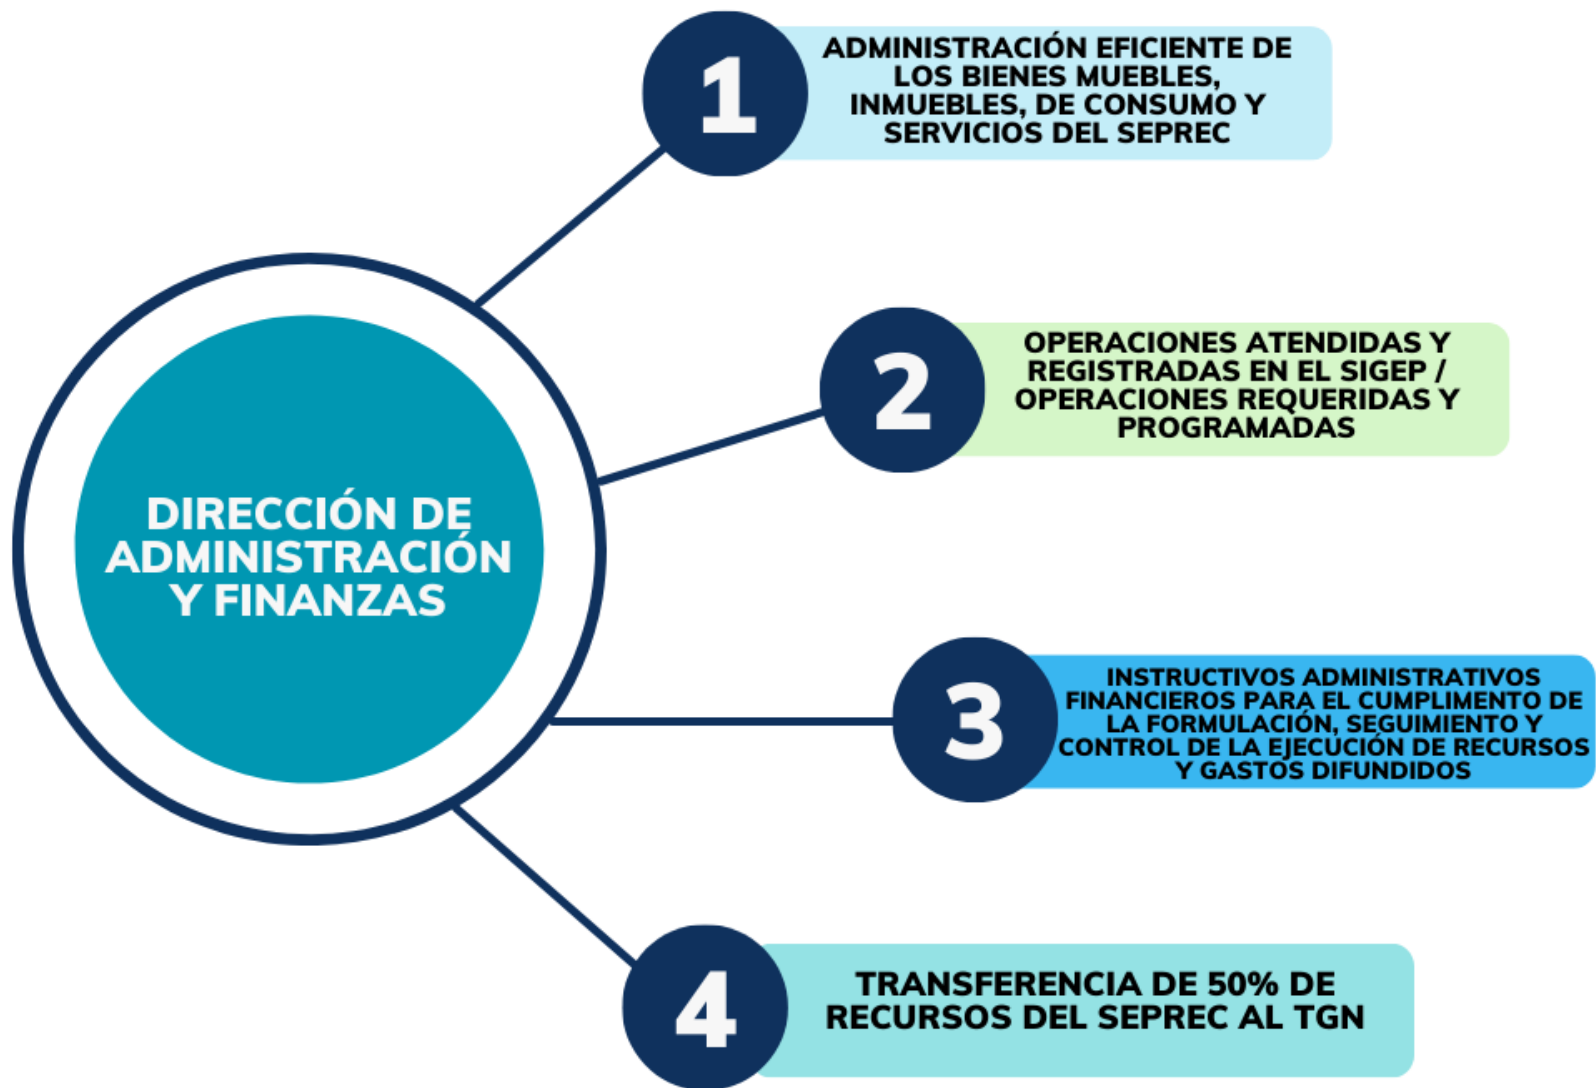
DIRECCIÓN DE ADMINISTRACIÓN Y FINANZAS

1
ADMINISTRACIÓN EFICIENTE DE LOS BIENES MUEBLES, INMUEBLES, DE CONSUMO Y SERVICIOS DEL SEPREC

2
OPERACIONES ATENDIDAS Y REGISTRADAS EN EL SIGEP / OPERACIONES REQUERIDAS Y PROGRAMADAS

3
INSTRUCTIVOS ADMINISTRATIVOS FINANCIEROS PARA EL CUMPLIMENTO DE LA FORMULACIÓN, SEGUIMIENTO Y CONTROL DE LA EJECUCIÓN DE RECURSOS Y GASTOS DIFUNDIDOS

4
TRANSFERENCIA DE 50% DE RECURSOS DEL SEPREC AL TGN